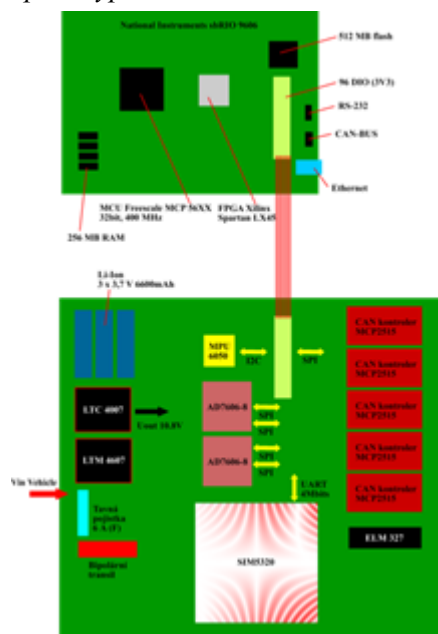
National Instruments sbRIO 9606

512 MB flash

96 DIO (3V3)

RS-232

CAN-BUS

Ethernet

MCU Freescale MCP 56XX 32bit, 400 MHz

FPGA Xilinx Spartan LX45

256 MB RAM

Li-Ion 3 x 3,7 V 6600mAh

MPU 6050

I2C

SPI

CAN kontroler MCP2515

CAN kontroler MCP2515

CAN kontroler MCP2515

CAN kontroler MCP2515

CAN kontroler MCP2515

LTC 4007

Uout 10.8V

AD7606-8

SPI

SPI

LTM 4607

AD7606-8

SPI

SPI

Vin Vehicle

Tavná pojistka 6 A (F)

UART 4Mbits

ELM 327

SIM5320

Bipolární transil